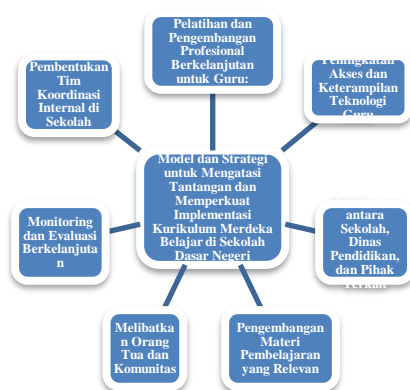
Pelatihan dan Pengembangan Profesional Berkelanjutan untuk Guru:

Pembentukan Tim Koordinasi Internal di Sekolah

Peningkatan Akses dan Keterampilan Teknologi Guru

Model dan Strategi untuk Mengatasi Tantangan dan Memperkuat Implementasi Kurikulum Merdeka Belajar di Sekolah Dasar Negeri

Monitoring dan Evaluasi Berkelanjutan

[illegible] antara Sekolah, Dinas Pendidikan, dan Pihak Terkait

Melibatkan Orang Tua dan Komunitas

Pengembangan Materi Pembelajaran yang Relevan